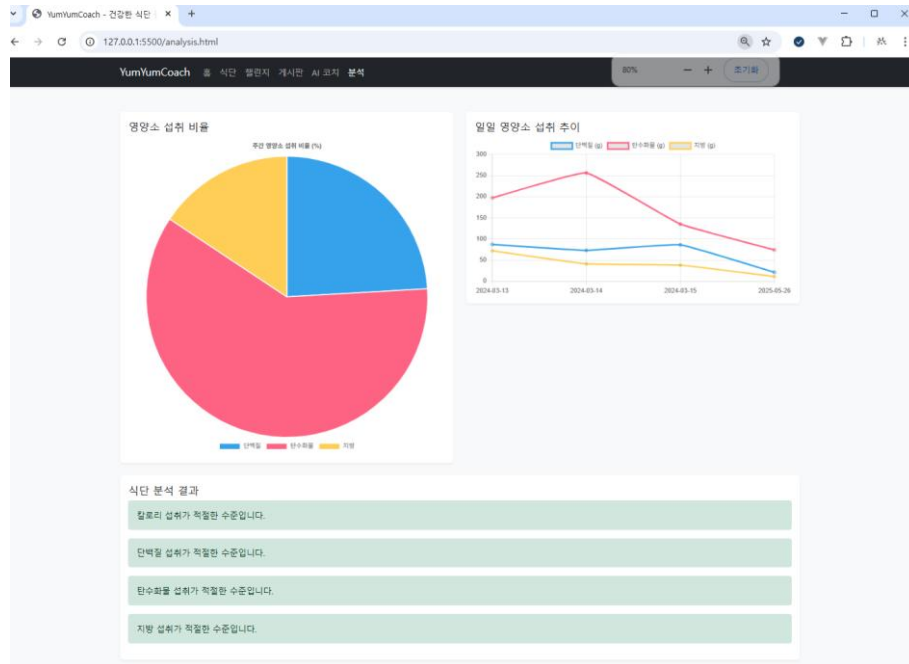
YumYumCoach - 건강한 식단 | ×

127.0.0.1:5500/analysis.html

YumYumCoach 홈 식단 챌린지 게시판 AI 코치 분석

80% − + 초기화

영양소 섭취 비율

주간 영양소 섭취 비율 (%)

단백질 탄수화물 지방

일일 영양소 섭취 추이

단백질 (g) 탄수화물 (g) 지방 (g)

300
250
200
150
100
50
0

2024-03-13 2024-03-14 2024-03-15 2025-05-26

식단 분석 결과

칼로리 섭취가 적절한 수준입니다.

단백질 섭취가 적절한 수준입니다.

탄수화물 섭취가 적절한 수준입니다.

지방 섭취가 적절한 수준입니다.